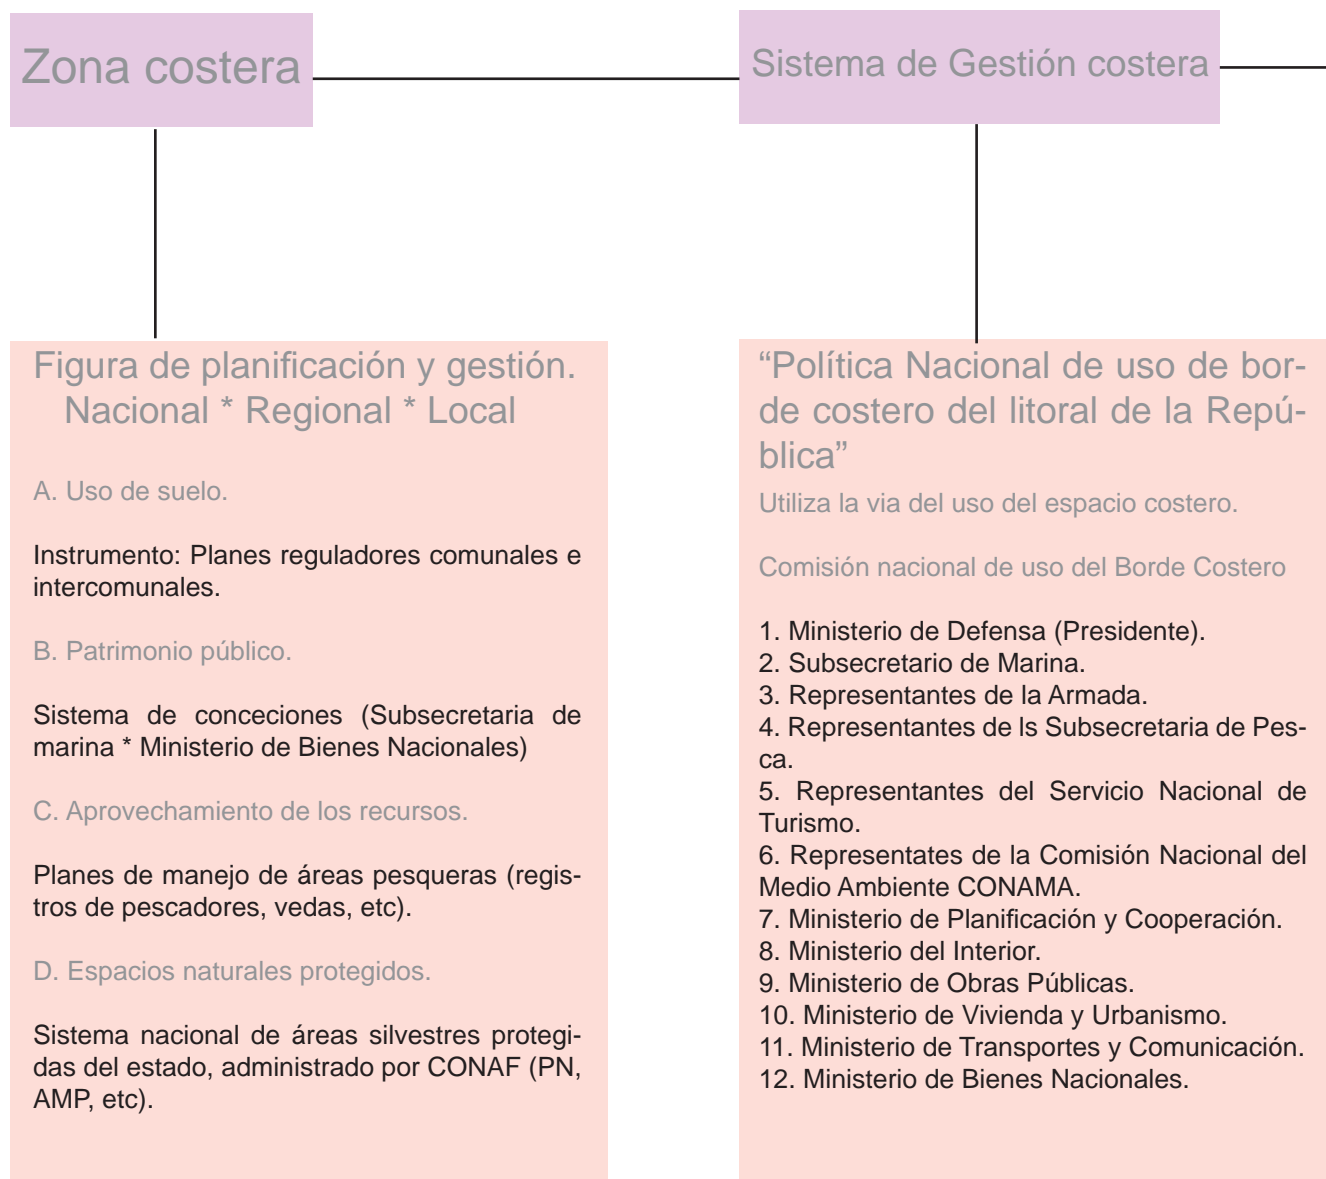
Zona costera

Sistema de Gestión costera

Figura de planificación y gestión. Nacional * Regional * Local

A. Uso de suelo.

Instrumento: Planes reguladores comunales e intercomunales.

B. Patrimonio público.

Sistema de conceciones (Subsecretaria de marina * Ministerio de Bienes Nacionales)

C. Aprovechamiento de los recursos.

Planes de manejo de áreas pesqueras (registros de pescadores, vedas, etc).

D. Espacios naturales protegidos.

Sistema nacional de áreas silvestres protegidas del estado, administrado por CONAF (PN, AMP, etc).

“Política Nacional de uso de borde costero del litoral de la República”

Utiliza la via del uso del espacio costero.

Comisión nacional de uso del Borde Costero

1. Ministerio de Defensa (Presidente).
2. Subsecretario de Marina.
3. Representantes de la Armada.
4. Representantes de ls Subsecretaria de Pesca.
5. Representantes del Servicio Nacional de Turismo.
6. Representates de la Comisión Nacional del Medio Ambiente CONAMA.
7. Ministerio de Planificación y Cooperación.
8. Ministerio del Interior.
9. Ministerio de Obras Públicas.
10. Ministerio de Vivienda y Urbanismo.
11. Ministerio de Transportes y Comunicación.
12. Ministerio de Bienes Nacionales.